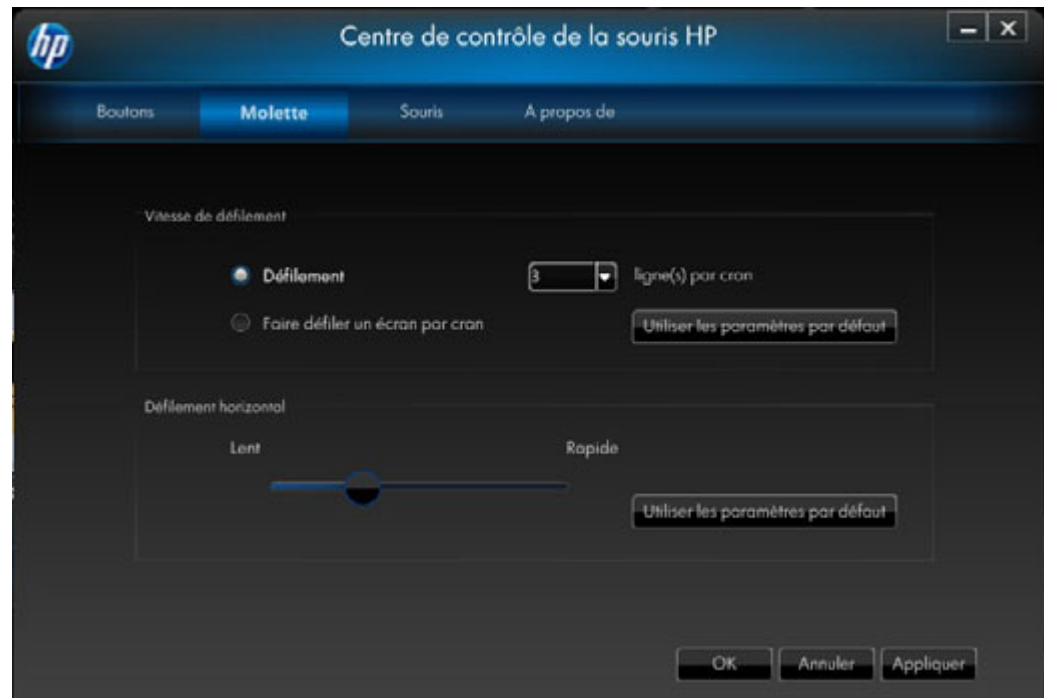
hp

Centre de contrôle de la souris HP

Boutons Molette Souris A propos de

Vitesse de défilement

Défilement

3

ligne(s) par cran

Faire défiler un écran par cran

Utiliser les paramètres par défaut

Défilement horizontal

Lent

Rapide

Utiliser les paramètres par défaut

OK Annuler Appliquer